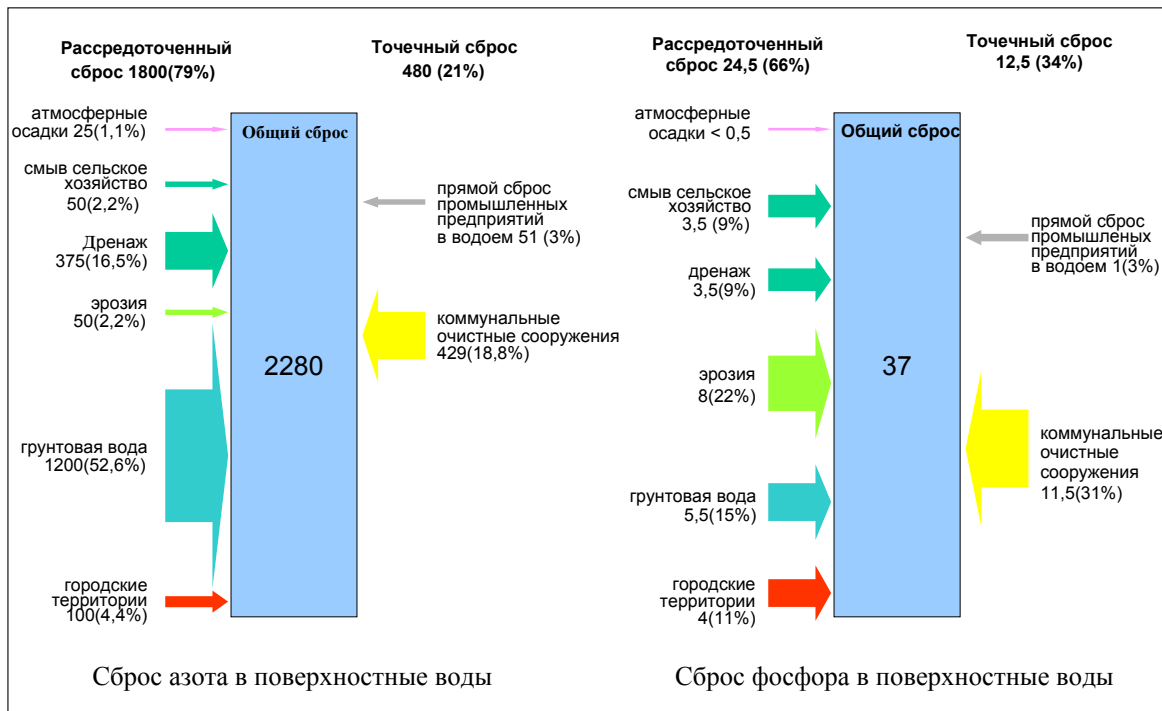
Рассредоточенный сброс 1800(79%)

Точечный сброс 480 (21%)

атмосферные осадки 25(1,1%)

Общий сброс

смыв сельское хозяйство 50(2,2%)

прямой сброс промышленных предприятий в водоем 51 (3%)

Дренаж 375(16,5%)

эрозия 50(2,2%)

коммунальные очистные сооружения 429(18,8%)

2280

грунтовая вода 1200(52,6%)

городские территории 100(4,4%)

Сброс азота в поверхностные воды

Рассредоточенный сброс 24,5 (66%)

Точечный сброс 12,5 (34%)

атмосферные осадки < 0,5

Общий сброс

смыв сельское хозяйство 3,5 (9%)

прямой сброс промышленых предприятий в водоем 1(3%)

дренаж 3,5(9%)

эрозия 8(22%)

37

коммунальные очистные сооружения 11,5(31%)

грунтовая вода 5,5(15%)

городские территории 4(11%)

Сброс фосфора в поверхностные воды